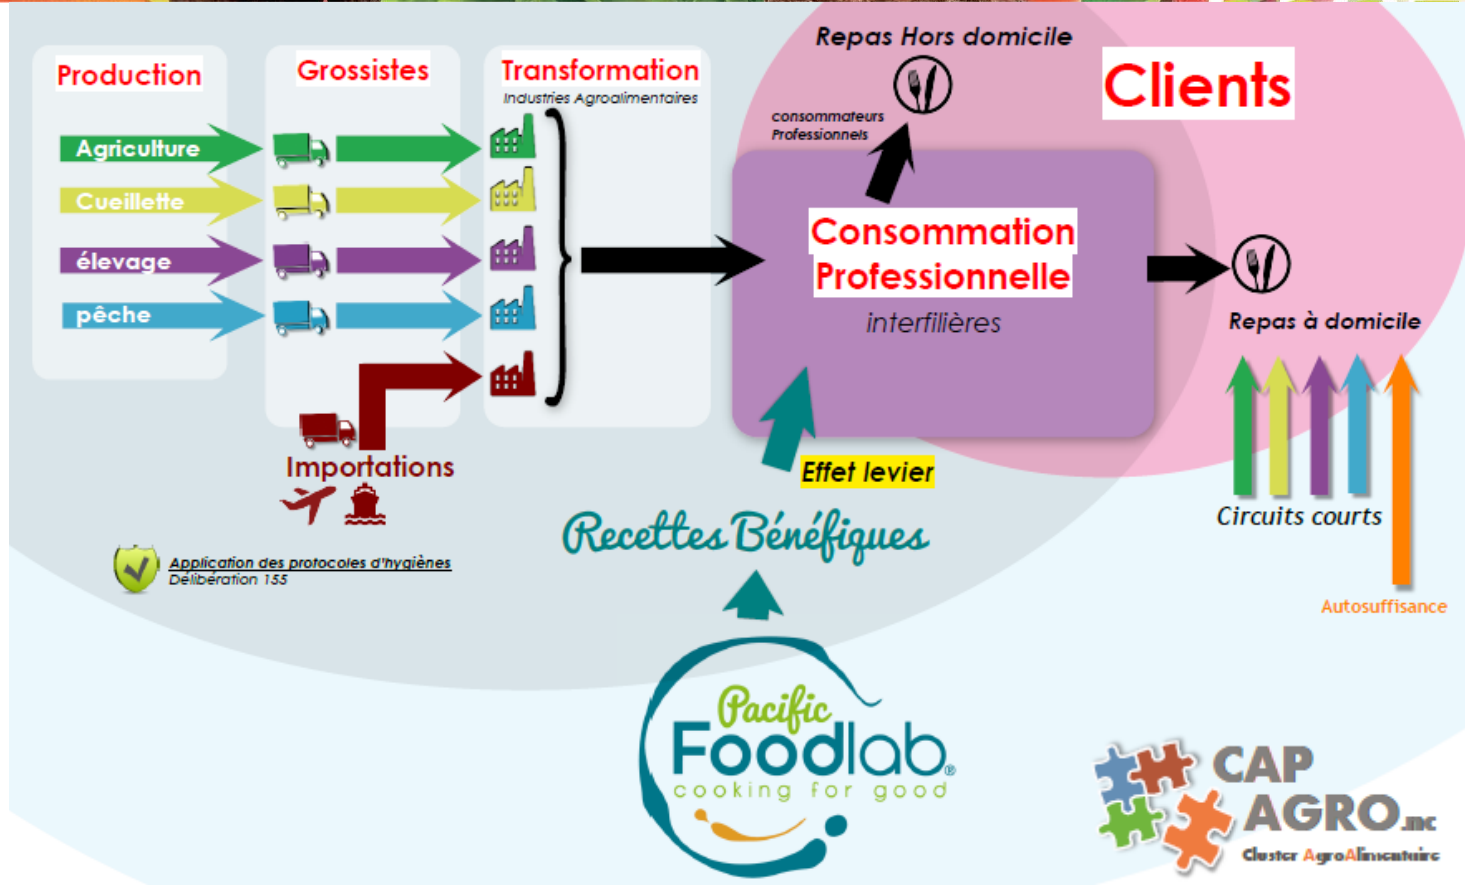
Production

Grossistes

Transformation
Industries Agroalimentaires

Repas Hors domicile

Clients

Agriculture

Cueillette

élevage

pêche

consommateurs Professionnels

Consommation Professionnelle
interfilières

Repas à domicile

Importations

Effet levier

Recettes Bénéfiques

Circuits courts

Application des protocoles d'hygiènes
Délibération 155

Autosuffisance

Pacific Foodlab®
cooking for good

CAP AGRO.nc
Cluster AgroAlimentaire